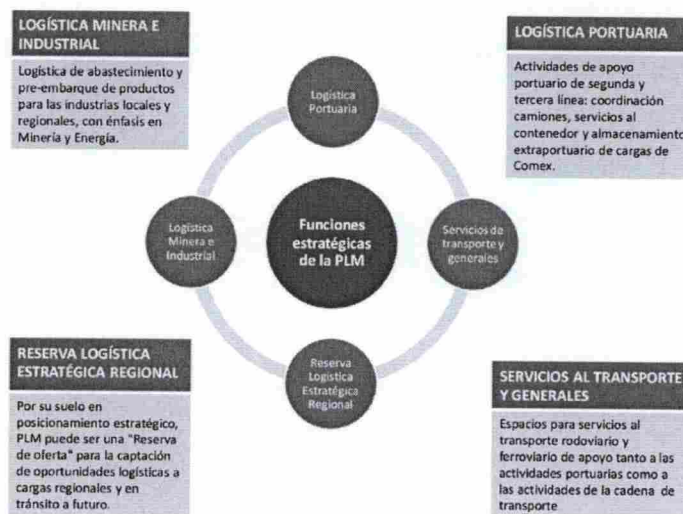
LOGÍSTICA MINERA E INDUSTRIAL

Logística de abastecimiento y pre-embarque de productos para las industrias locales y regionales, con énfasis en Minería y Energía.

LOGÍSTICA PORTUARIA

Actividades de apoyo portuario de segunda y tercera línea: coordinación camiones, servicios al contenedor y almacenamiento extraportuario de cargas de Comex.

Logística Portuaria

Logística Minera e Industrial

Funciones estratégicas de la PLM

Servicios de transporte y generales

Reserva Logística Estratégica Regional

RESERVA LOGÍSTICA ESTRATÉGICA REGIONAL

Por su suelo en posicionamiento estratégico, PLM puede ser una "Reserva de oferta" para la captación de oportunidades logísticas a cargas regionales y en tránsito a futuro.

SERVICIOS AL TRANSPORTE Y GENERALES

Espacios para servicios al transporte rodoviario y ferroviario de apoyo tanto a las actividades portuarias como a las actividades de la cadena de transporte